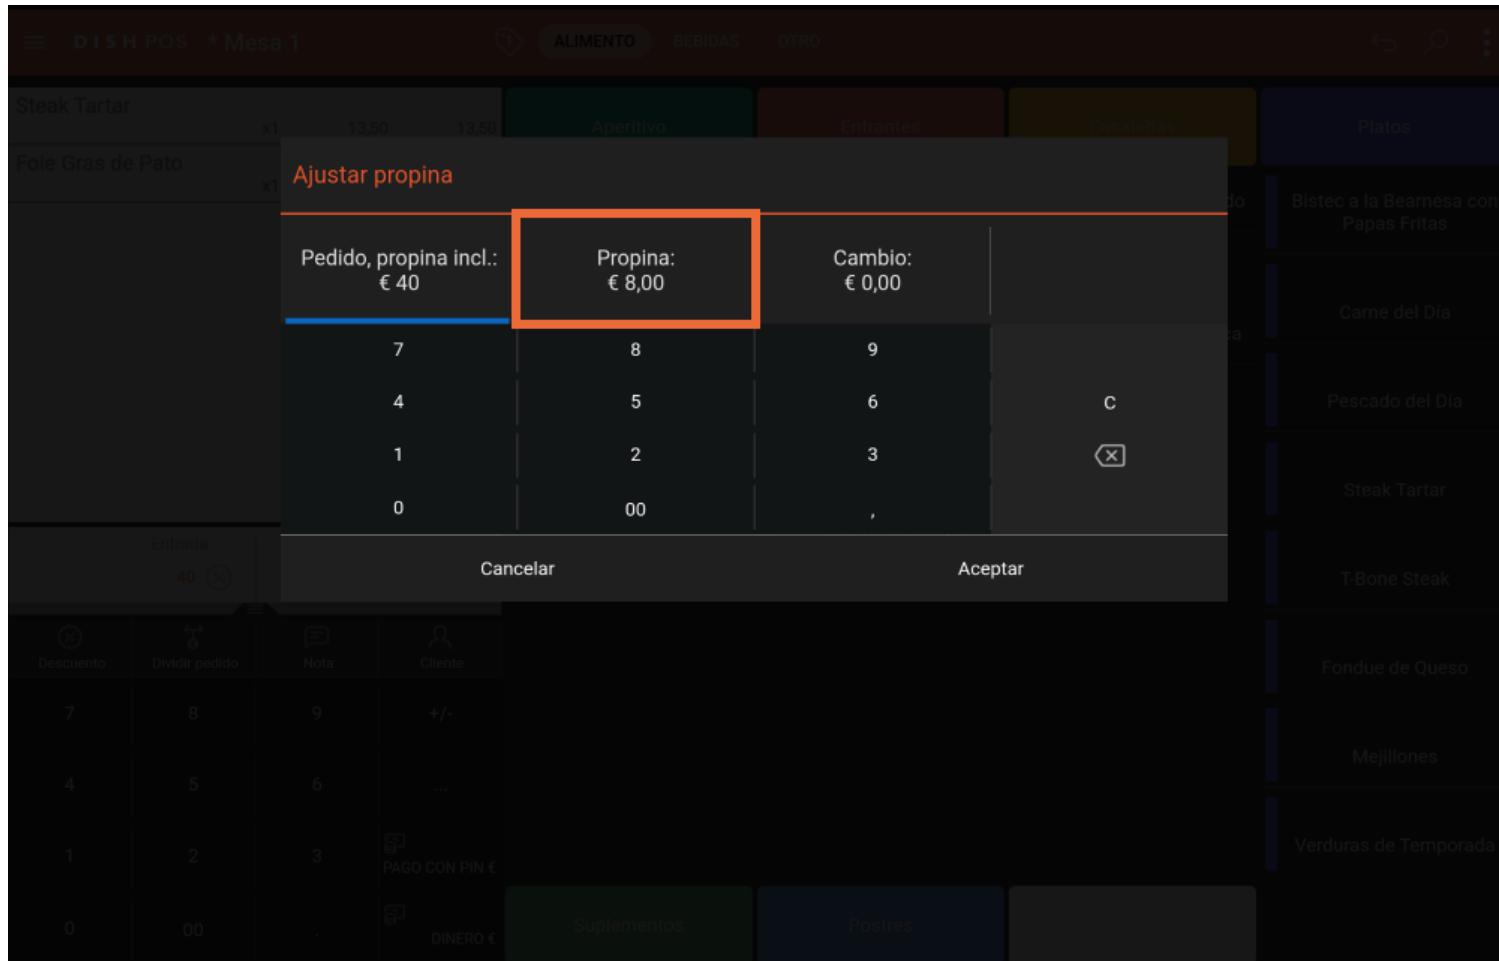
DISH POS Mesa 1
ALIMENTO BEBIDAS OTRO

Steak Tartar
x1 13,50 13,50
Foie Gras de Pato
x1

Aperitivo
Entrantes
Ensaladas
Platos

Bistec a la Bearnesa con Papas Fritas
Carne del Día
Pescado del Día
Steak Tartar
T-Bone Steak
Fondue de Queso
Mejillones
Verduras de Temporada

Ajustar propina

Pedido, propina incl.:
€ 40

Propina:
€ 8,00

Cambio:
€ 0,00

| 7 | 8 | 9 | |
|---|---|---|---|
| 4 | 5 | 6 | C |
| 1 | 2 | 3 | |
| 0 | 00 | , | |

Cancelar
Aceptar

Entrada
40

Descuento
Dividir pedido
Nota
Cliente

7 8 9 +/-
4 5 6 ...
1 2 3 PAGO CON PIN €
0 00 . DINERO €

Suplementos
Postres